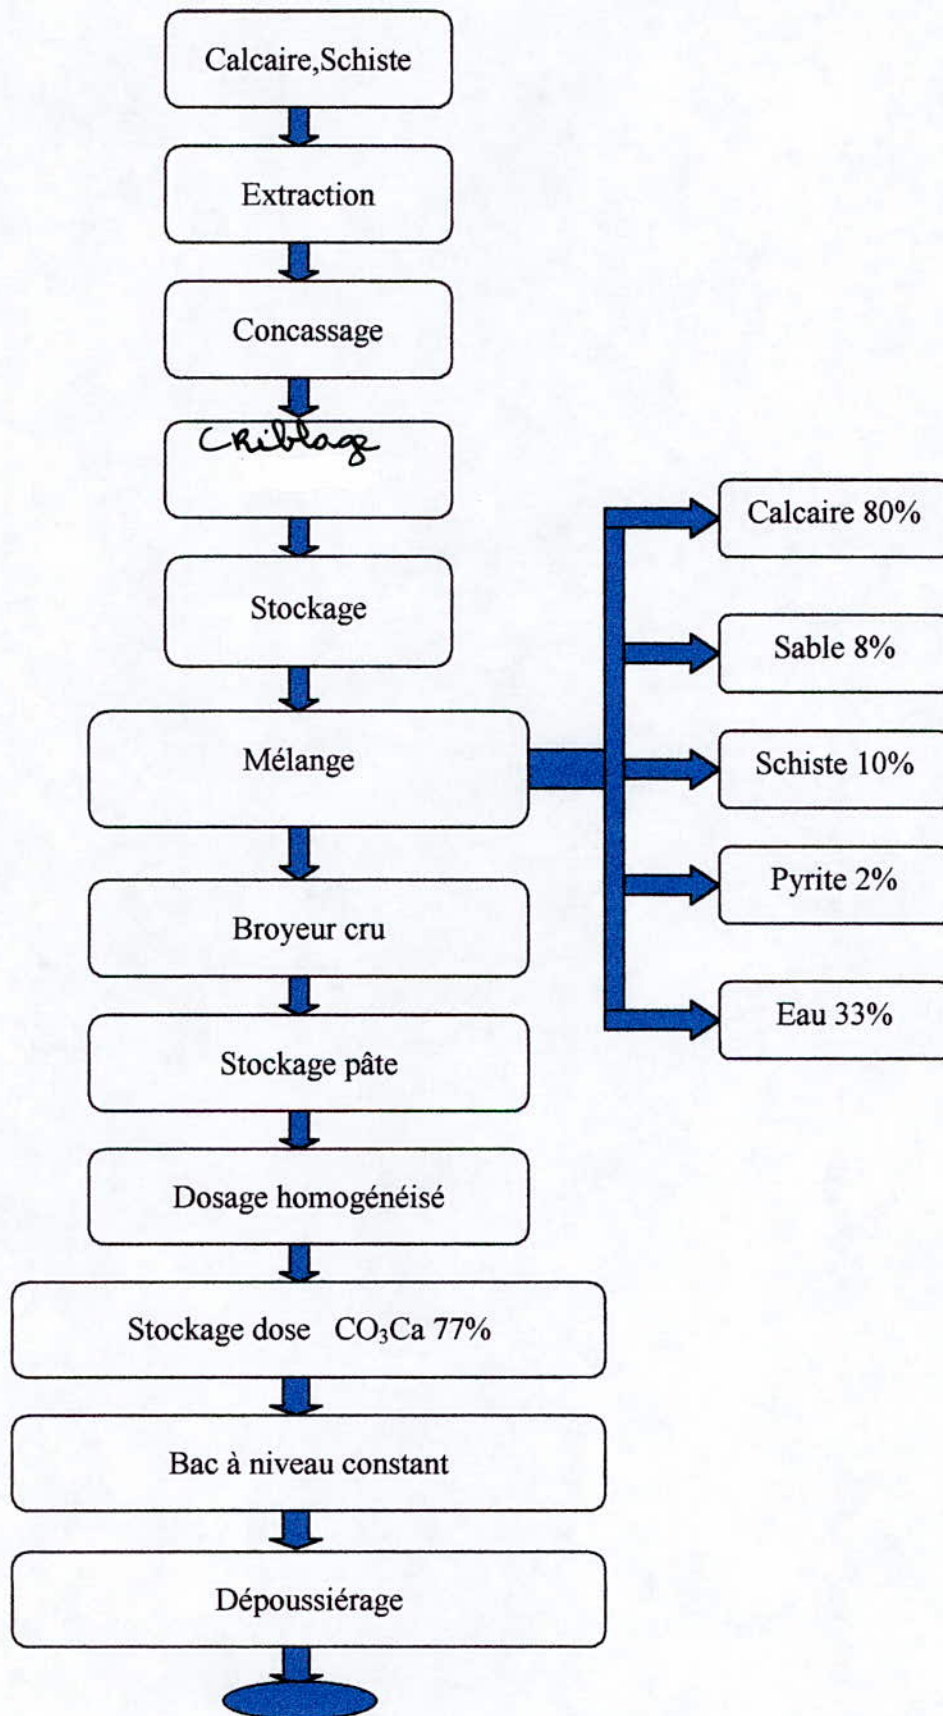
Calcaire,Schiste

Extraction

Concassage

CRiblage

Stockage

Mélange

Broyeur cru

Stockage pâte

Dosage homogénéisé

Stockage dose $CO_3Ca$ 77%

Bac à niveau constant

Dépoussiérage

Calcaire 80%

Sable 8%

Schiste 10%

Pyrite 2%

Eau 33%